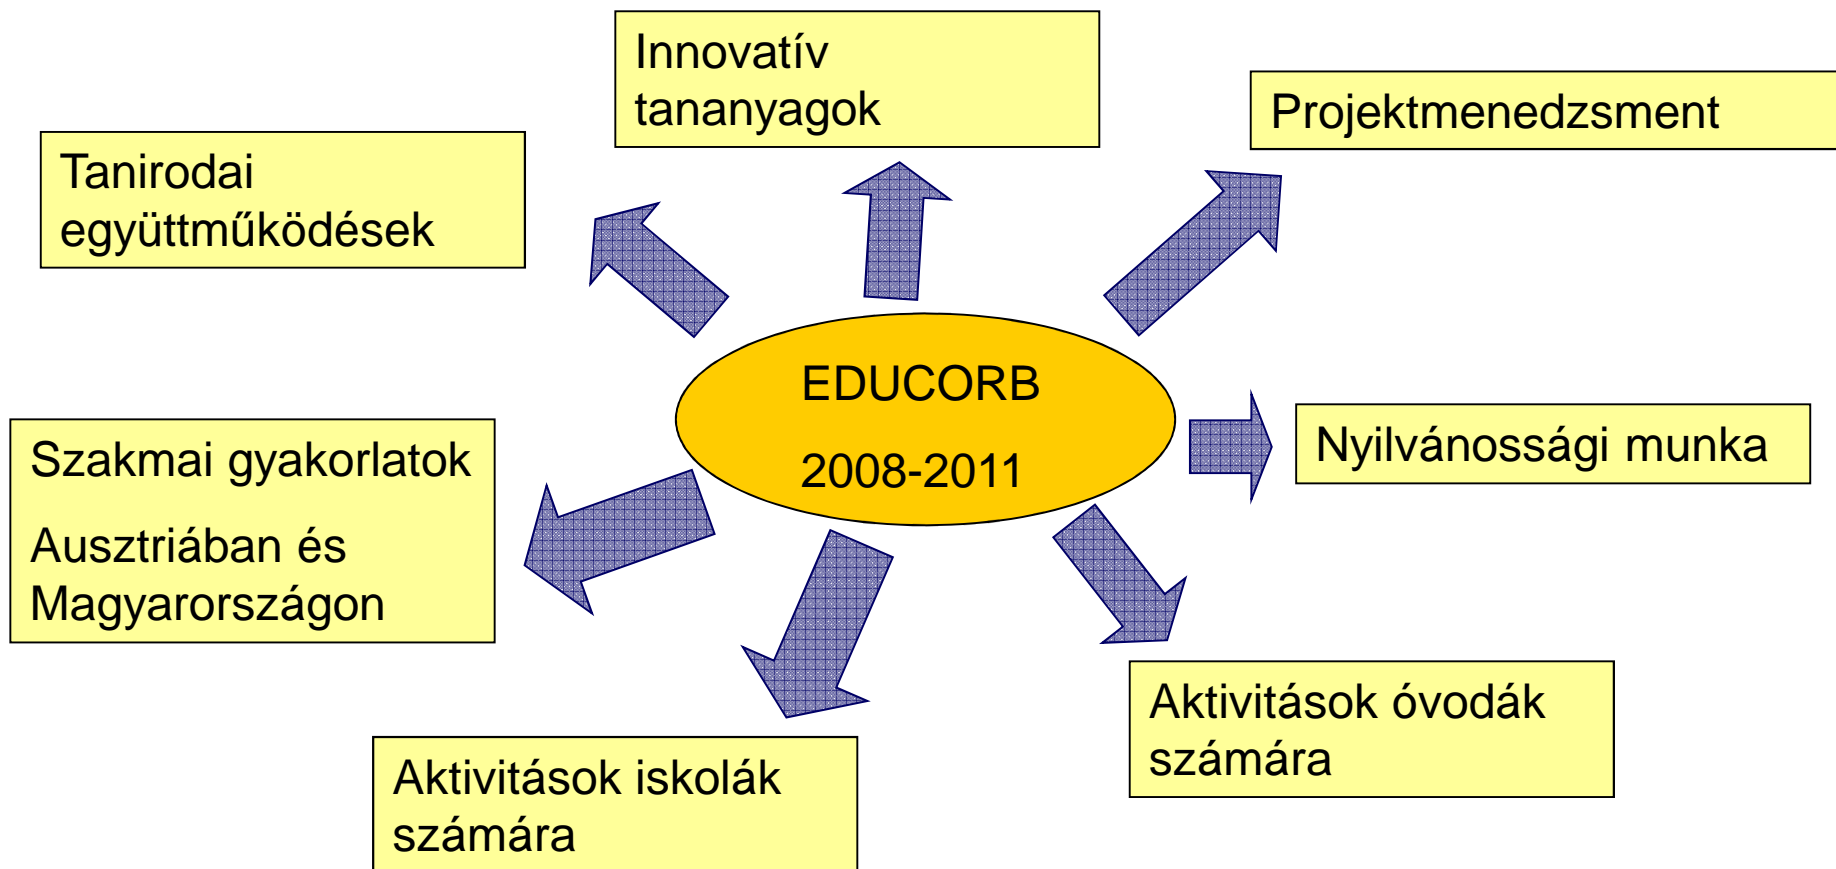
Innovatív tananyagok

Tanirodai együttműködések

Projektmenedzsment

EDUCORB

2008-2011

Nyilvánossági munka

Szakmai gyakorlatok

Ausztriában és Magyarországon

Aktivitások óvodák számára

Aktivitások iskolák számára